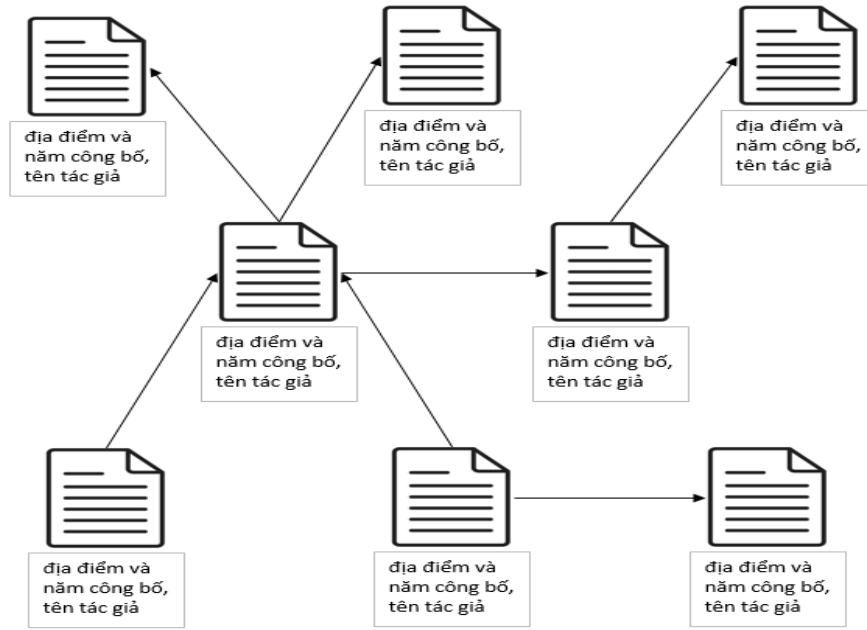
địa điểm và năm công bố, tên tác giả

địa điểm và năm công bố, tên tác giả

địa điểm và năm công bố, tên tác giả

địa điểm và năm công bố, tên tác giả

địa điểm và năm công bố, tên tác giả

địa điểm và năm công bố, tên tác giả

địa điểm và năm công bố, tên tác giả

địa điểm và năm công bố, tên tác giả